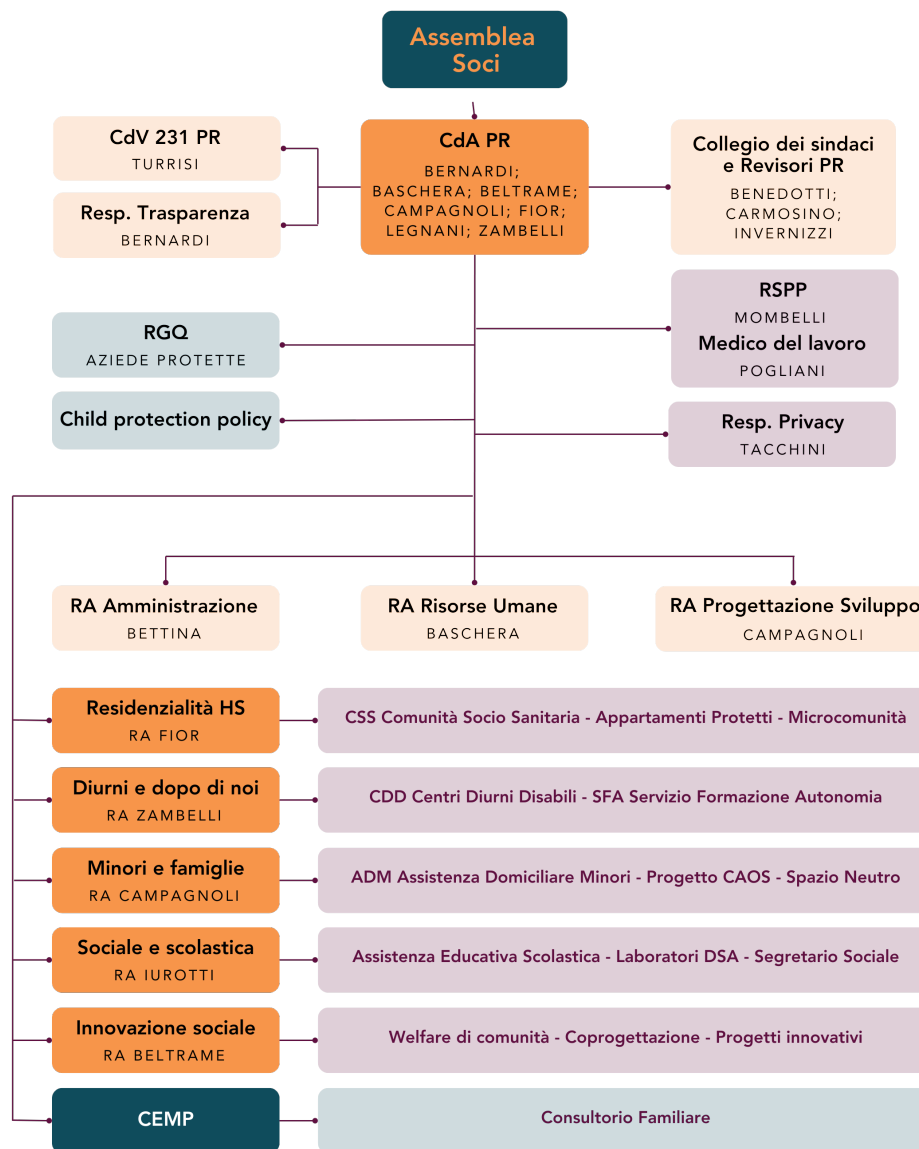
Assemblea Soci

CdV 231 PR
TURRISI

Resp. Trasparenza
BERNARDI

CdA PR
BERNARDI; BASCHERA; BELTRAME; CAMPAGNOLI; FIOR; LEGNANI; ZAMBELLI

Collegio dei sindaci e Revisori PR
BENEDOTTI; CARMOSINO; INVERNIZZI

RGQ
AZIEDE PROTETTE

RSPP
MOMBELLI
Medico del lavoro
POGLIANI

Child protection policy

Resp. Privacy
TACCHINI

RA Amministrazione
BETTINA

RA Risorse Umane
BASCHERA

RA Progettazione Sviluppo
CAMPAGNOLI

Residenzialità HS
RA FIOR

CSS Comunità Socio Sanitaria - Appartamenti Protetti - Microcomunità

Diurni e dopo di noi
RA ZAMBELLI

CDD Centri Diurni Disabili - SFA Servizio Formazione Autonomia

Minori e famiglie
RA CAMPAGNOLI

ADM Assistenza Domiciliare Minori - Progetto CAOS - Spazio Neutro

Sociale e scolastica
RA IUROTTI

Assistenza Educativa Scolastica - Laboratori DSA - Segretario Sociale

Innovazione sociale
RA BELTRAME

Welfare di comunità - Coprogettazione - Progetti innovativi

CEMP

Consultorio Familiare